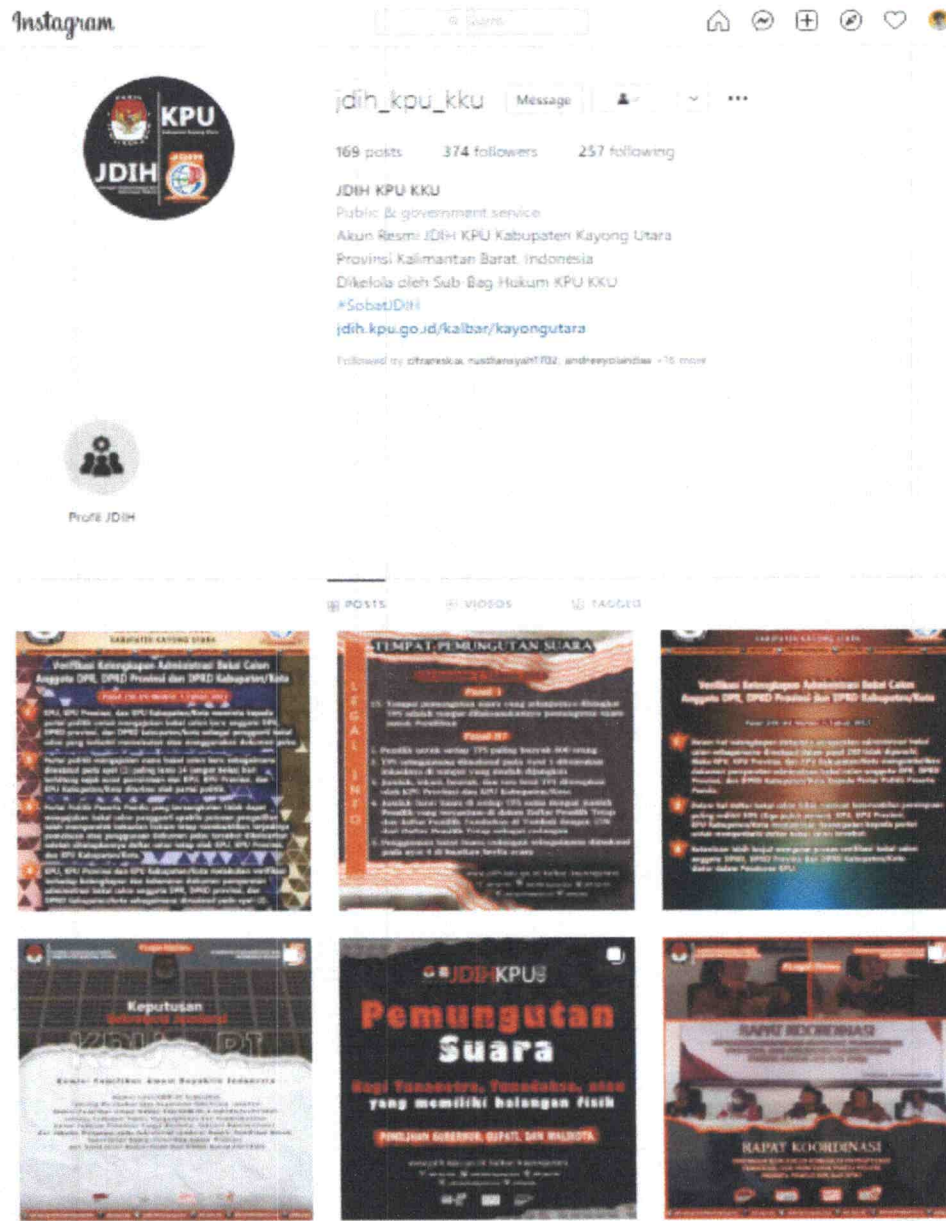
Instagram

Search

KPU

JDIH

jdih_kpu_kku Message

169 posts 374 followers 257 following

JDIH KPU KKU
Public & government service
Akun Resmi JDIH KPU Kabupaten Kayong Utara
Provinsi Kalimantan Barat, Indonesia
Dikelola oleh Sub Bag Hukum KPU KKU
#SobatJDIH
jdih.kpu.go.id/kalbar/kayongutara

Followed by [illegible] +16 more

Profil JDIH

POSTS VIDEOS TAGGED

KABUPATEN KAYONG UTARA

Verifikasi Kelengkapan Administrasi Bakal Calon Anggota DPR, DPRD Provinsi dan DPRD Kabupaten/Kota

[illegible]

TEMPAT PEMUNGUTAN SUARA

LEGAL INFO

Pasal 1

Pasal 37

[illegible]

KABUPATEN KAYONG UTARA

Verifikasi Kelengkapan Administrasi Bakal Calon Anggota DPR, DPRD Provinsi dan DPRD Kabupaten/Kota

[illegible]

Keputusan

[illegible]

JDIH KPU

Pemungutan Suara

Bagi Tunanetra, Tunadaksa, atau yang memiliki halangan fisik

PEMILIHAN GUBERNUR, BUPATI, DAN WALIKOTA

RAPAT KOORDINASI

RAPAT KOORDINASI

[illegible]